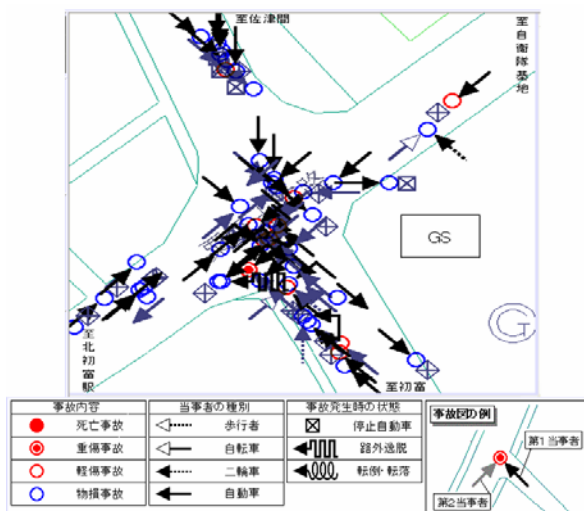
至佐津間

至自衛隊基地

GS

至北初富駅

至初富

| 事故内容 | |
|---|---|
| ● | 死亡事故 |
| ◉ | 重傷事故 |
| ○ | 軽傷事故 |
| ○ | 物損事故 |

| 当事者の種別 | |
|---|---|
| ◁······ | 歩行者 |
| ◁── | 自転車 |
| ◀------ | 二輪車 |
| ◀── | 自動車 |

| 事故発生時の状態 | |
|---|---|
| ⊠ | 停止自動車 |
| | 路外逸脱 |
| | 転倒・転落 |

事故図の例

第1当事者

第2当事者